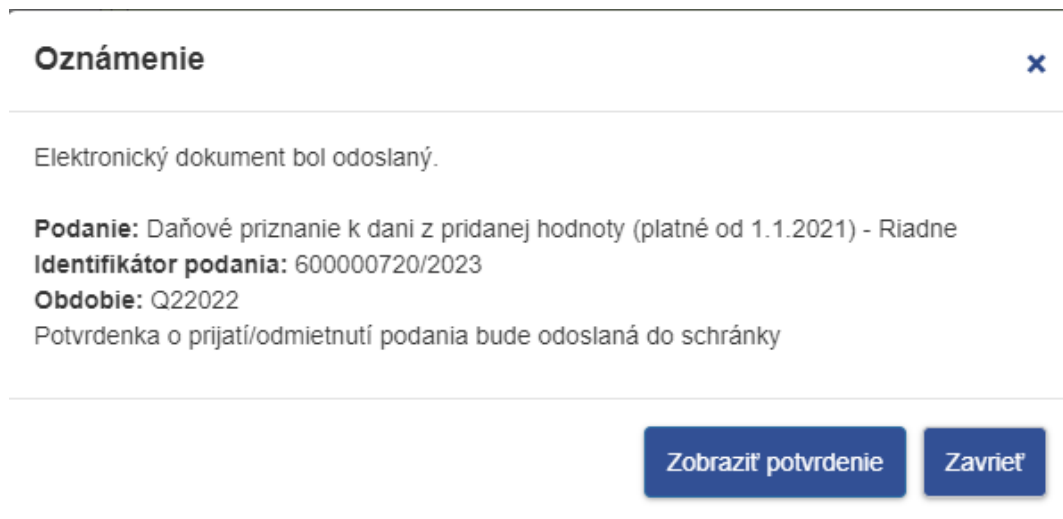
Oznámenie

×

Elektronický dokument bol odoslaný.

**Podanie:** Daňové priznanie k dani z pridanej hodnoty (platné od 1.1.2021) - Riadne
**Identifikátor podania:** 600000720/2023
**Obdobie:** Q22022
Potvrdenka o prijatí/odmietnutí podania bude odoslaná do schránky

Zobraziť potvrdenie

Zavrieť